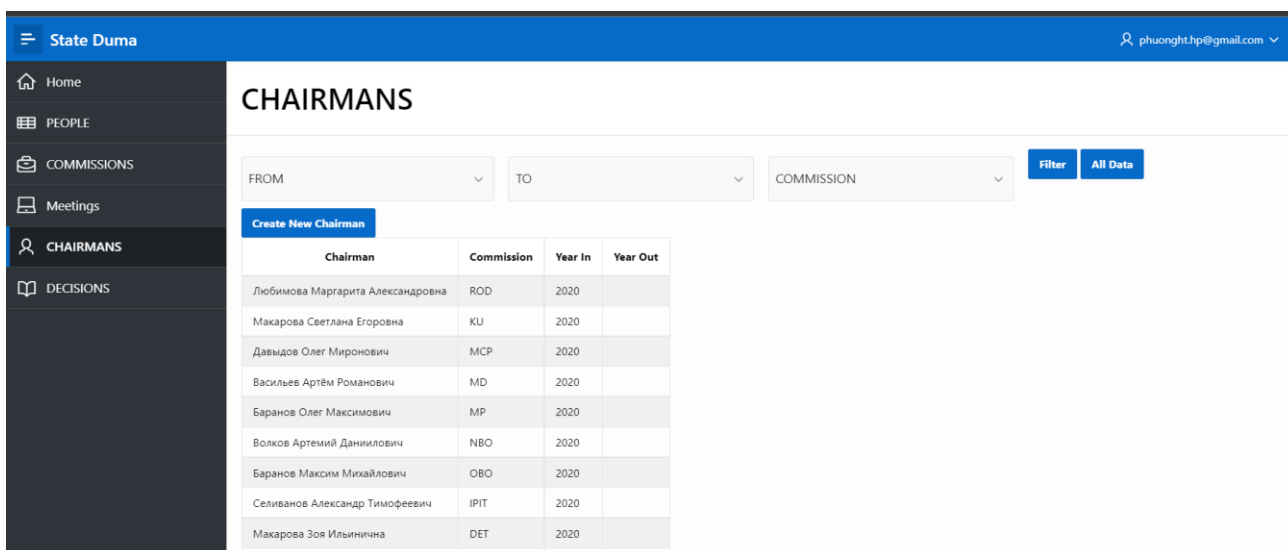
State Duma

phuonght.hp@gmail.com

Home
PEOPLE
COMMISSIONS
Meetings
CHAIRMANS
DECISIONS

CHAIRMANS

FROM
TO
COMMISSION
Filter
All Data

Create New Chairman

| Chairman | Commission | Year In | Year Out |
|---|---|---|---|
| Любимова Маргарита Александровна | ROD | 2020 | |
| Макарова Светлана Егоровна | KU | 2020 | |
| Давыдов Олег Миронович | MCP | 2020 | |
| Васильев Артём Романович | MD | 2020 | |
| Баранов Олег Максимович | MP | 2020 | |
| Волков Артемий Даниилович | NBO | 2020 | |
| Баранов Максим Михайлович | OBO | 2020 | |
| Селиванов Александр Тимофеевич | IPIT | 2020 | |
| Макарова Зоя Ильинична | DET | 2020 | |